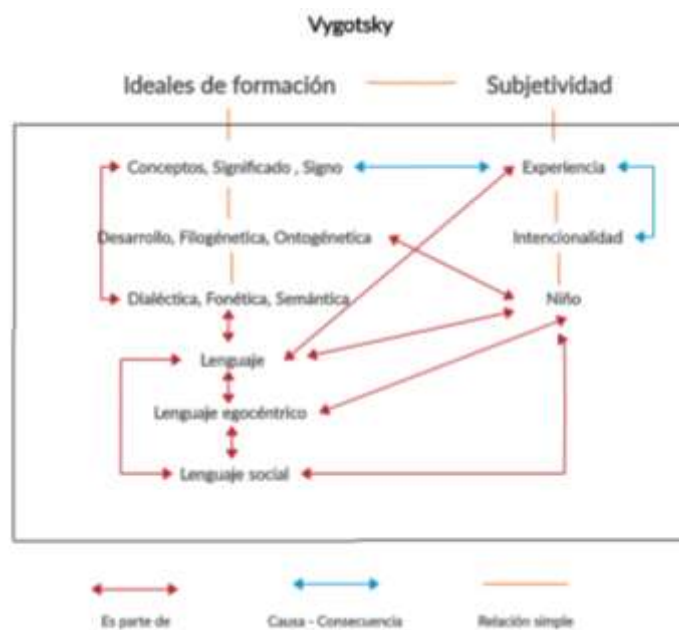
Vygotsky

Ideales de formación

Subjetividad

Conceptos, Significado , Signo

Experiencia

Desarrollo, Filogénetica, Ontogénetica

Intencionalidad

Dialéctica, Fonética, Semántica

Niño

Lenguaje

Lenguaje egocéntrico

Lenguaje social

Es parte de

Causa - Consecuencia

Relación simple